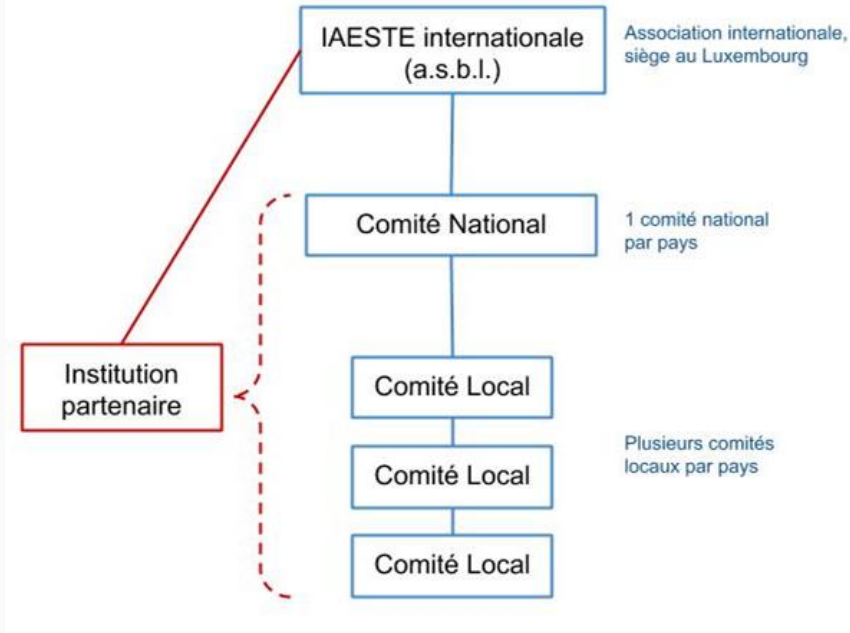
IAESTE internationale (a.s.b.l.)

Association internationale, siège au Luxembourg

Comité National

1 comité national par pays

Institution partenaire

Comité Local

Comité Local

Comité Local

Plusieurs comités locaux par pays